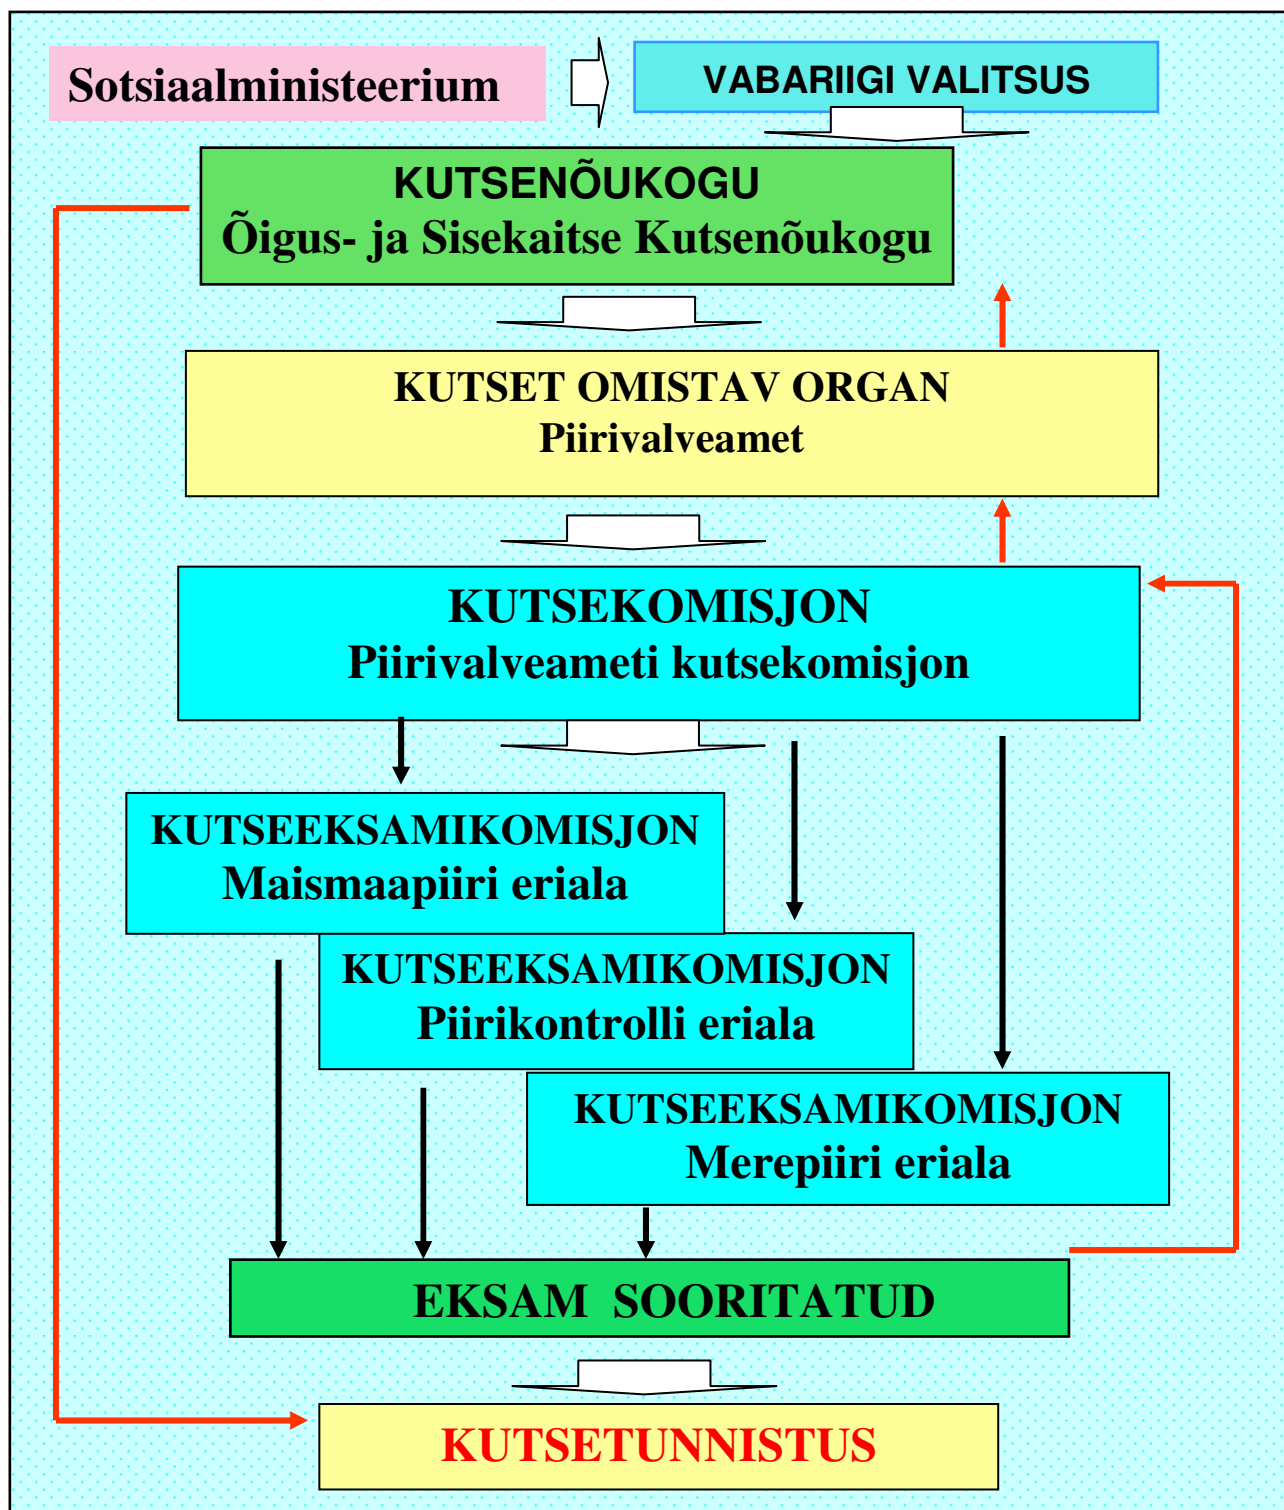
Sotsiaalministeerium

VABARIIGI VALITSUS

KUTSENÕUKOGU
Õigus- ja Sisekaitse Kutsenõukogu

KUTSET OMISTAV ORGAN
Piirivalveamet

KUTSEKOMISJON
Piirivalveameti kutsekomisjon

KUTSEEKSAMIKOMISJON
Maismaapiiri eriala

KUTSEEKSAMIKOMISJON
Piirikontrolli eriala

KUTSEEKSAMIKOMISJON
Merepiiri eriala

EKSAM SOORITATUD

KUTSETUNNISTUS